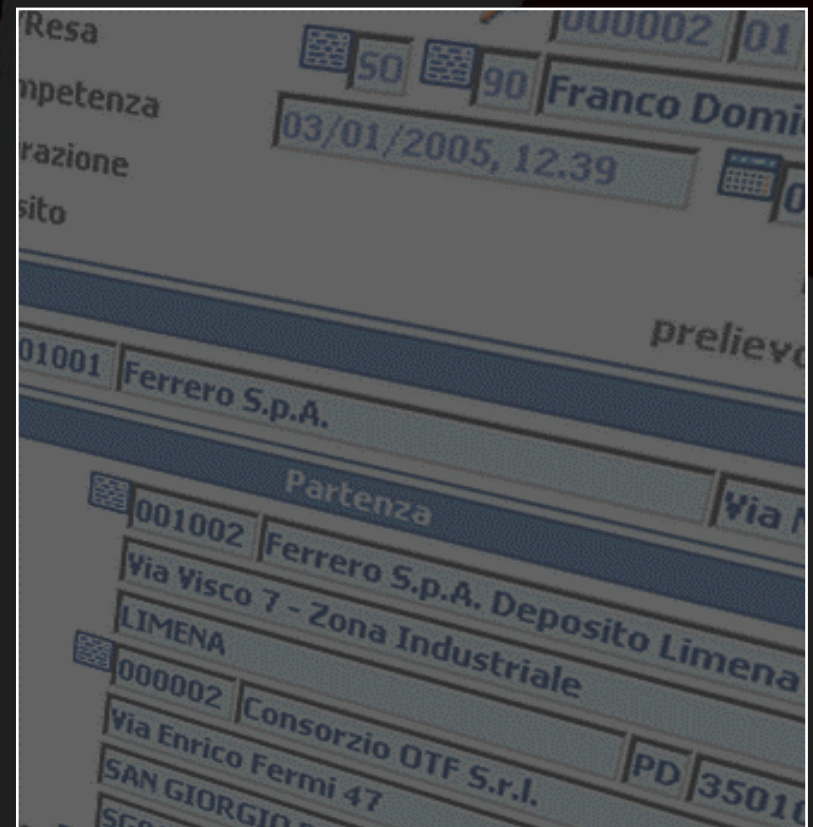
/Resa
npetenza
razione
sito

000002 01
50 90 Franco Domi
03/01/2005, 12.39
0

prelievo
01001 Ferrero S.p.A.
Partenza
Via M
001002 Ferrero S.p.A. Deposito Limena
Via Visco 7 - Zona Industriale
LIMENA
000002 Consorzio OTF S.r.l.
Via Enrico Fermi 47
PD 3501
SAN GIORGIO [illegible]
SC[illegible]